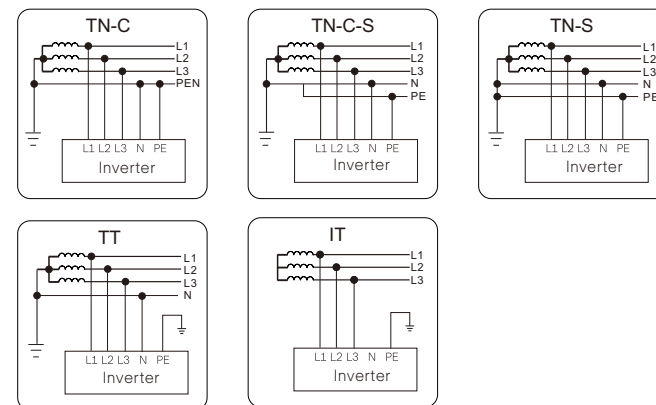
TN-C
L1
L2
L3
PEN
L1 L2 L3 N PE
Inverter

TN-C-S
L1
L2
L3
N
PE
L1 L2 L3 N PE
Inverter

TN-S
L1
L2
L3
N
PE
L1 L2 L3 N PE
Inverter

TT
L1
L2
L3
N
L1 L2 L3 N PE
Inverter

IT
L1
L2
L3
L1 L2 L3 N PE
Inverter